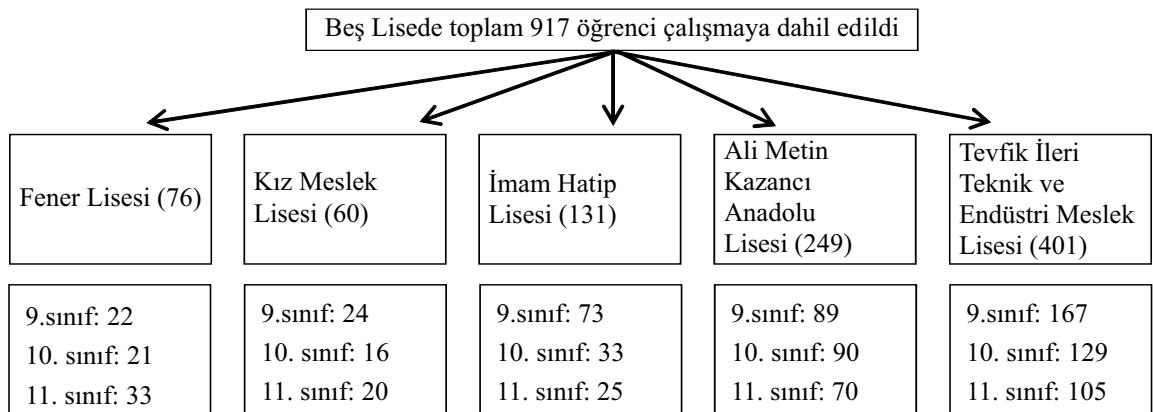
Beş Lisede toplam 917 öğrenci çalışmaya dahil edildi

Fener Lisesi (76)

9.sınıf: 22
10. sınıf: 21
11. sınıf: 33

Kız Meslek Lisesi (60)

9.sınıf: 24
10. sınıf: 16
11. sınıf: 20

İmam Hatip Lisesi (131)

9.sınıf: 73
10. sınıf: 33
11. sınıf: 25

Ali Metin Kazancı Anadolu Lisesi (249)

9.sınıf: 89
10. sınıf: 90
11. sınıf: 70

Tevfik İleri Teknik ve Endüstri Meslek Lisesi (401)

9.sınıf: 167
10. sınıf: 129
11. sınıf: 105